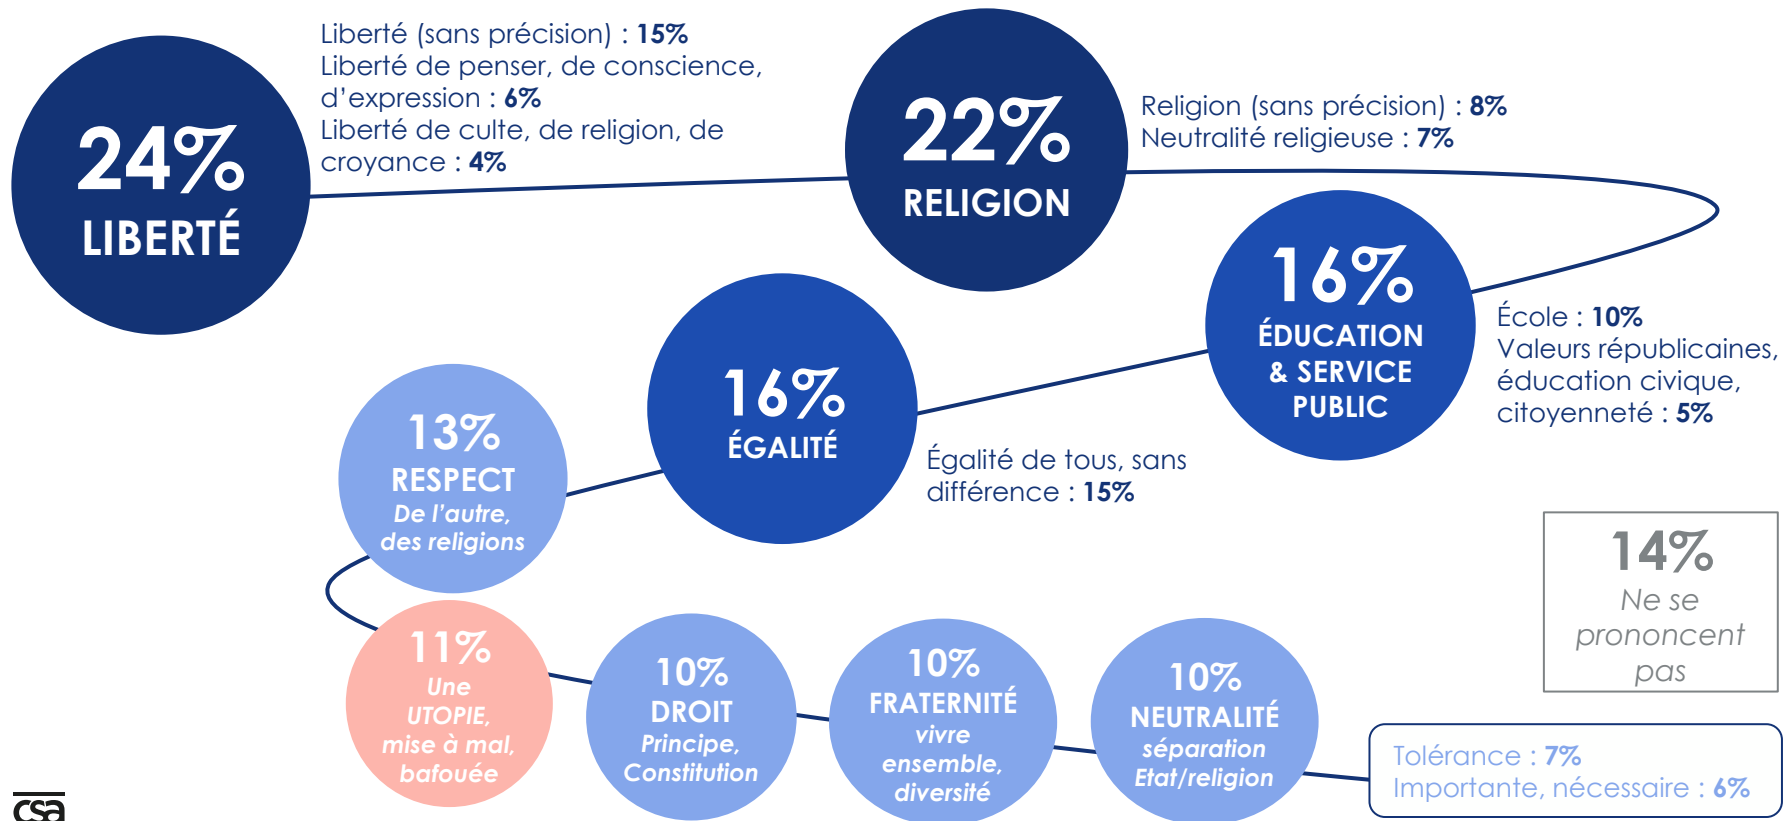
24%
LIBERTÉ

Liberté (sans précision) : 15%
Liberté de penser, de conscience, d'expression : 6%
Liberté de culte, de religion, de croyance : 4%

22%
RELIGION

Religion (sans précision) : 8%
Neutralité religieuse : 7%

16%
ÉDUCATION & SERVICE PUBLIC

École : 10%
Valeurs républicaines, éducation civique, citoyenneté : 5%

16%
ÉGALITÉ

Égalité de tous, sans différence : 15%

13%
RESPECT
De l'autre, des religions

14%
Ne se prononcent pas

11%
Une UTOPIE, mise à mal, bafouée

10%
DROIT
Principe, Constitution

10%
FRATERNITÉ
vivre ensemble, diversité

10%
NEUTRALITÉ
séparation Etat/religion

Tolérance : 7%
Importante, nécessaire : 6%

csa